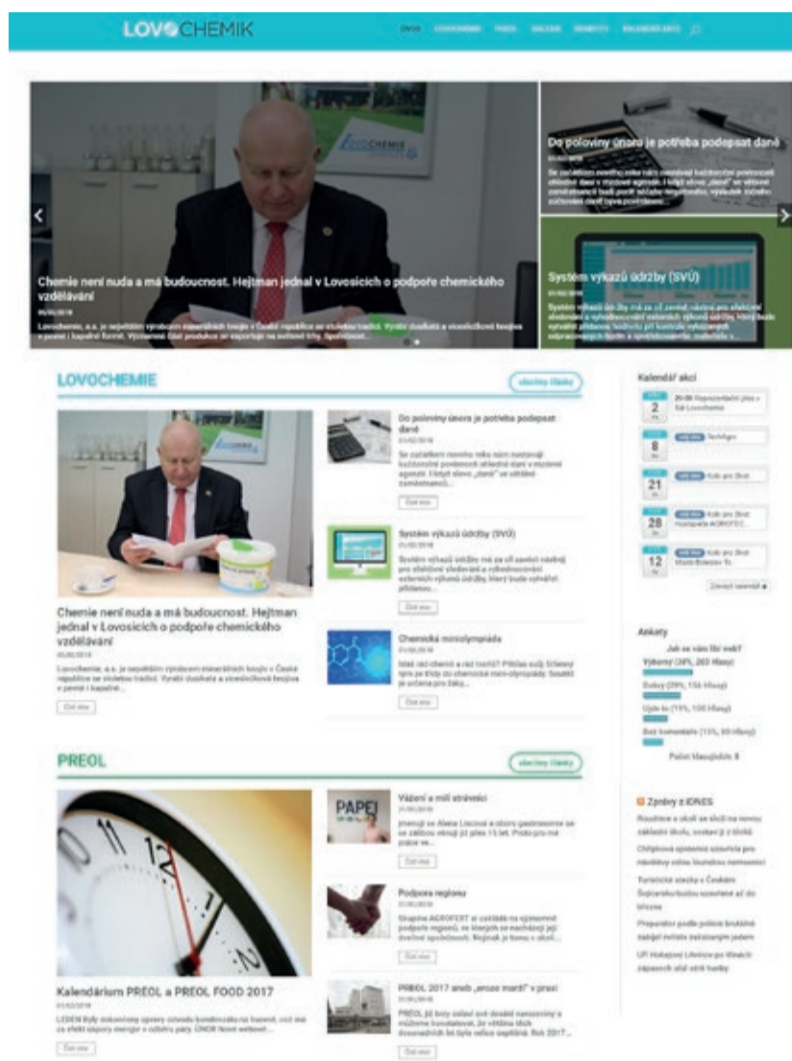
LOVOCHEMIK

ÚVOD LOVOCHEMIE PREOL ANALÝZA BENEFITY KALENDÁŘ AKCÍ

Do poloviny února je potřeba podepsat daně
01/02/2018
Se začátkem nového roku nám nastávají každoroční povinnosti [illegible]

Chemie není nuda a má budoucnost. Hejtman jednal v Lovosicích o podpoře chemického vzdělávání
05/02/2018
Lovochemie, a.s. je největším výrobcem minerálních hnojiv v České republice se staletou tradicí. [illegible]

Systém výkazů údržby (SVÚ)
01/02/2018
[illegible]

LOVOCHEMIE
všechny články

Chemie není nuda a má budoucnost. Hejtman jednal v Lovosicích o podpoře chemického vzdělávání
05/02/2018
Lovochemie, a.s. je největším výrobcem minerálních hnojiv v České republice se staletou tradicí. Vyrábí dusíkatá a vícesložková hnojiva v pevné i kapalné...
Číst více

Do poloviny února je potřeba podepsat daně
01/02/2018
Se začátkem nového roku nám nastávají každoroční povinnosti ohledně daní v mzdové agendě. I když slovo „daně" zní většině zaměstnanců...
Číst více

Systém výkazů údržby (SVÚ)
01/02/2018
Systém výkazů údržby má za cíl zavést nástroj pro efektivní sledování a vyhodnocování externích výkonů údržby, který bude vytvářet přidanou...
Číst více

Chemická miniolympiáda
01/02/2018
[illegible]
Číst více

PREOL
všechny články

Kalendárium PREOL a PREOL FOOD 2017
01/02/2018
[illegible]
Číst více

Vážení a milí strávníci
01/02/2018
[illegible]
Číst více

Podpora regionu
01/02/2018
Skupina AGROFERT si zakládá na významné podpoře regionů, ve kterých se nacházejí její dceřiné společnosti. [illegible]
Číst více

PREOL 2017 aneb „snove manti" v praxi
01/02/2018
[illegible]
Číst více

Kalendář akcí
2 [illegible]
8 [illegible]
21 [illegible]
28 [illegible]
12 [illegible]
Zobrazit kalendář

Ankety
Jak se vám líbí web?
Výborný (38%, 203 Hlasy)
Dobrý (29%, 156 Hlasy)
Ujde to (19%, 100 Hlasy)
Bez komentáře (11%, 60 Hlasy)
Počet hlasujících: 8

Zprávy z iDNES
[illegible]